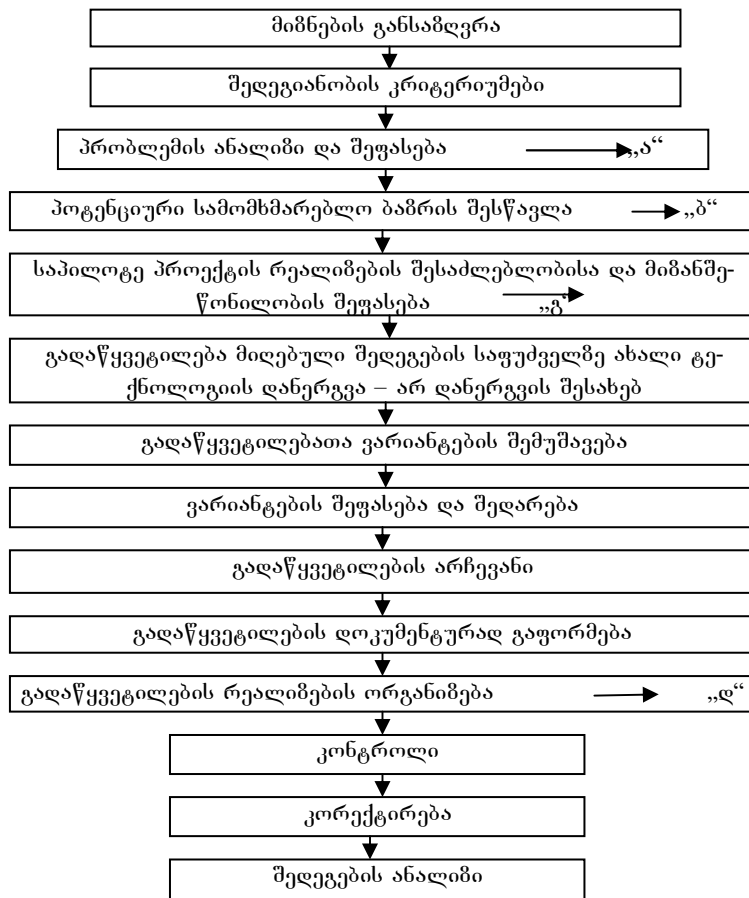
მიზნების განსაზღვრა

შედეგიანობის კრიტერიუმები

პრობლემის ანალიზი და შეფასება „ა“

პოტენციური სამომხმარებლო ბაზრის შესწავლა „ბ“

საპილოტე პროექტის რეალიზების შესაძლებლობისა და მიზანშეწონილობის შეფასება „გ“

გადაწყვეტილება მიღებული შედეგების საფუძველზე ახალი ტექნოლოგიის დანერგვა – არ დანერგვის შესახებ

გადაწყვეტილებათა ვარიანტების შემუშავება

ვარიანტების შეფასება და შედარება

გადაწყვეტილების არჩევანი

გადაწყვეტილების დოკუმენტურად გაფორმება

გადაწყვეტილების რეალიზების ორგანიზება „დ“

კონტროლი

კორექტირება

შედეგების ანალიზი